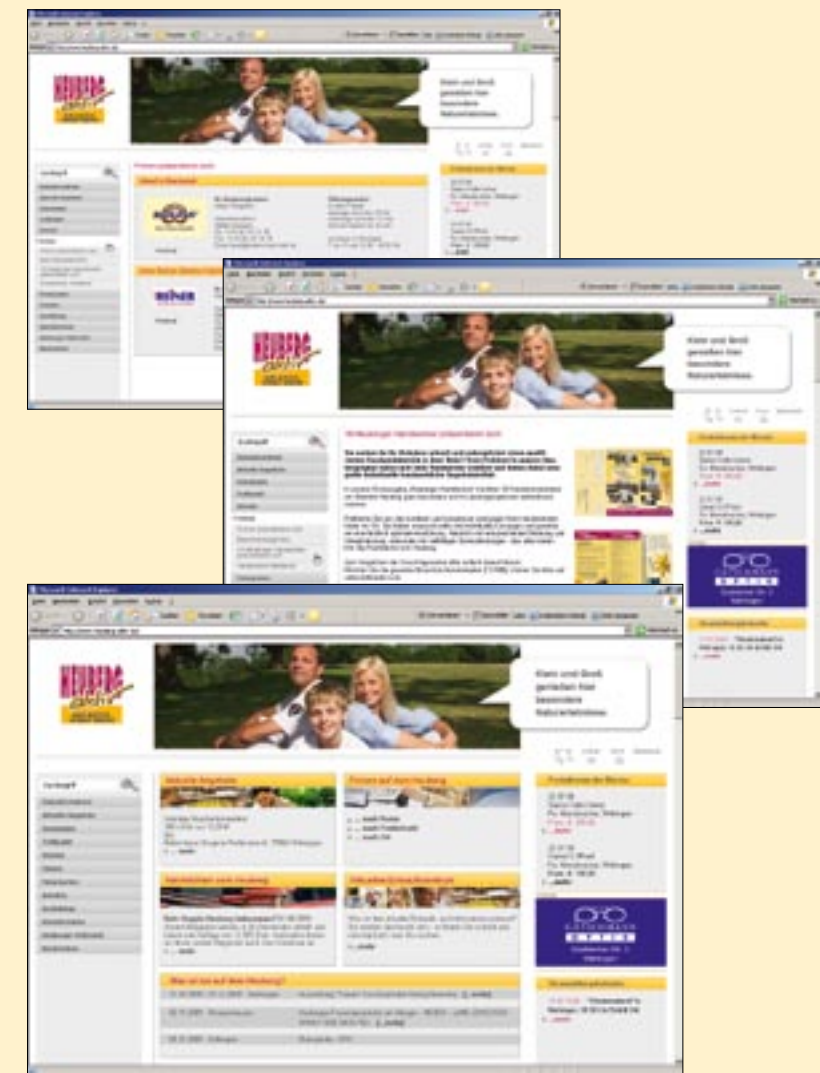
Klein und Groß genießen hier besondere Naturerlebnisse.

Klein und Groß genießen hier besondere Naturerlebnisse.

Klein und Groß genießen hier besondere Naturerlebnisse.

Aktuelle Angebote

Freizeit auf dem Neuberg

Veranstaltungen vom Neuberg

Was ist los auf dem Neuberg?

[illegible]